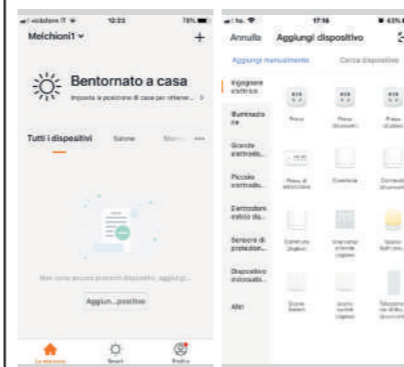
vodafone IT 12:23 78%
Melchioni1
+
Bentornato a casa
Imposta la posizione di casa per ottenere...
Tutti i dispositivi Salone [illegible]
Non sono ancora presenti dispositivi, aggiungi...
Aggiun...positivo
La mia casa Smart Profilo

17:16
Annulla Aggiungi dispositivo
Aggiungi manualmente Cerca dispositivo
Ingegnere elettrico
Illuminazione
Grande elettrodo...
Piccolo elettrodo...
Elettrodomestici da...
Sensore di protezion...
Dispositivo indossab...
Altri
Presa
Presa (Bluetooth)
Presa (Zigbee)
Presa di alimentaz...
Commutatore
Commutatore...
Commutatore (Zigbee)
Interruttore a tende (Zigbee)
Spazio Bluetooth...
Scena Switch
Icono cortine Zigbee
Telecomando da blu...